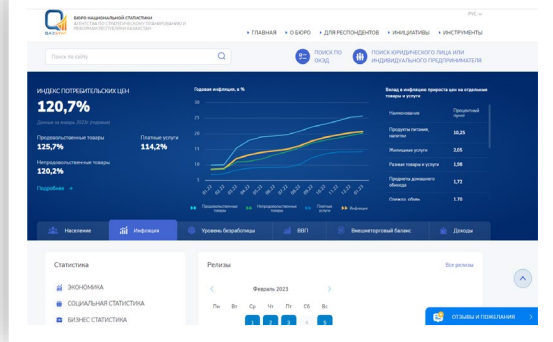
BAKERAT
БЮРО НАЦИОНАЛЬНОЙ СТАТИСТИКИ
АГЕНТСТВА ПО СТРАТЕГИЧЕСКОМУ ПЛАНИРОВАНИЮ И РЕФОРМАМ РЕСПУБЛИКИ КАЗАХСТАН

РУС

ГЛАВНАЯ
О БЮРО
ДЛЯ РЕСПОНДЕНТОВ
ИНИЦИАТИВЫ
ИНСТРУМЕНТЫ

Поиск по сайту

ПОИСК ПО ОКЭД
ПОИСК ЮРИДИЧЕСКОГО ЛИЦА ИЛИ ИНДИВИДУАЛЬНОГО ПРЕДПРИНИМАТЕЛЯ

ИНДЕКС ПОТРЕБИТЕЛЬСКИХ ЦЕН
120,7%
Данные за январь 2023г. (годовая)

Продовольственные товары
125,7%
Платные услуги
114,2%
Непродовольственные товары
120,2%

Подробнее →

Годовая инфляция, в %
30
25
20
15
10
5

Продовольственные товары
Непродовольственные товары
Платные услуги
Инфляция

Вклад в инфляцию прироста цен на отдельные товары и услуги

| Наименование | Процентный пункт |
|---|---|
| Продукты питания, напитки | 10,25 |
| Жилищные услуги | 2,05 |
| Разные товары и услуги | 1,98 |
| Предметы домашнего обихода | 1,72 |
| Одежда, обувь | 1,70 |

Население
Инфляция
Уровень безработицы
ВВП
Внешнеторговый баланс
Доходы

Статистика
ЭКОНОМИКА
СОЦИАЛЬНАЯ СТАТИСТИКА
БИЗНЕС СТАТИСТИКА

Релизы
Все релизы
Февраль 2023
Пн Вт Ср Чт Пт Сб Вс
1 2 3 4 5

ОТЗЫВЫ И ПОЖЕЛАНИЯ